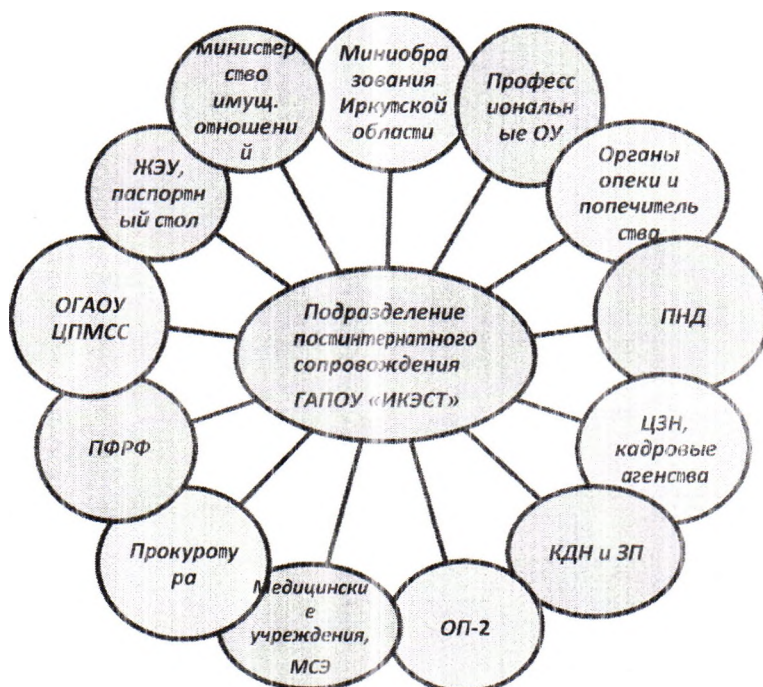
Подразделение постинтернатного сопровождения ГАПОУ «ИКЭСТ»

Миниобразования Иркутской области

Профессиональные ОУ

Органы опеки и попечительства

ПНД

ЦЗН, кадровые агенства

КДН и ЗП

ОП-2

Медицинские учреждения, МСЭ

Прокуротура

ПФРФ

ОГАОУ ЦПМСС

ЖЭУ, паспортный стол

Министерство имущ. отношений